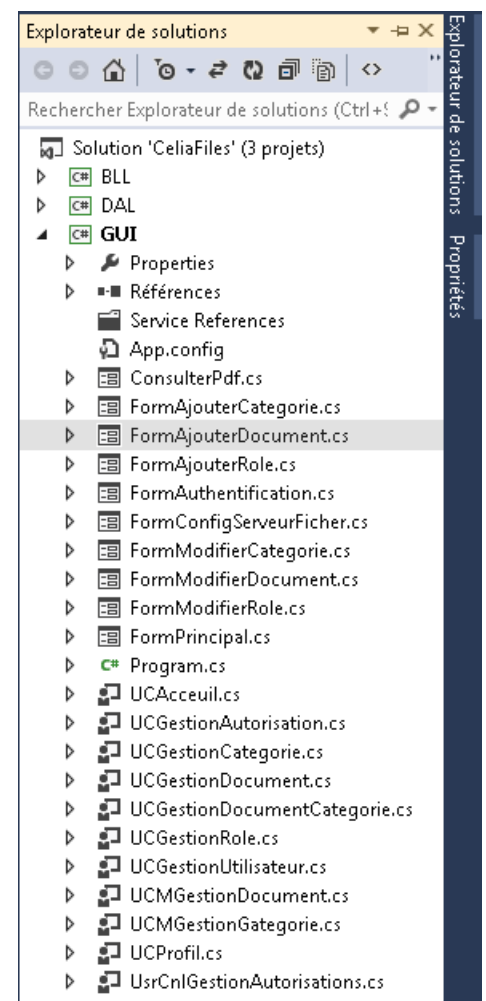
Explorateur de solutions

Rechercher Explorateur de solutions (Ctrl+$

Solution 'CeliaFiles' (3 projets)

BLL

DAL

GUI

Properties

Références

Service References

App.config

ConsulterPdf.cs

FormAjouterCategorie.cs

FormAjouterDocument.cs

FormAjouterRole.cs

FormAuthentification.cs

FormConfigServeurFicher.cs

FormModifierCategorie.cs

FormModifierDocument.cs

FormModifierRole.cs

FormPrincipal.cs

Program.cs

UCAcceuil.cs

UCGestionAutorisation.cs

UCGestionCategorie.cs

UCGestionDocument.cs

UCGestionDocumentCategorie.cs

UCGestionRole.cs

UCGestionUtilisateur.cs

UCMGestionDocument.cs

UCMGestionGategorie.cs

UCProfil.cs

UsrCnlGestionAutorisations.cs

Explorateur de solutions

Propriétés